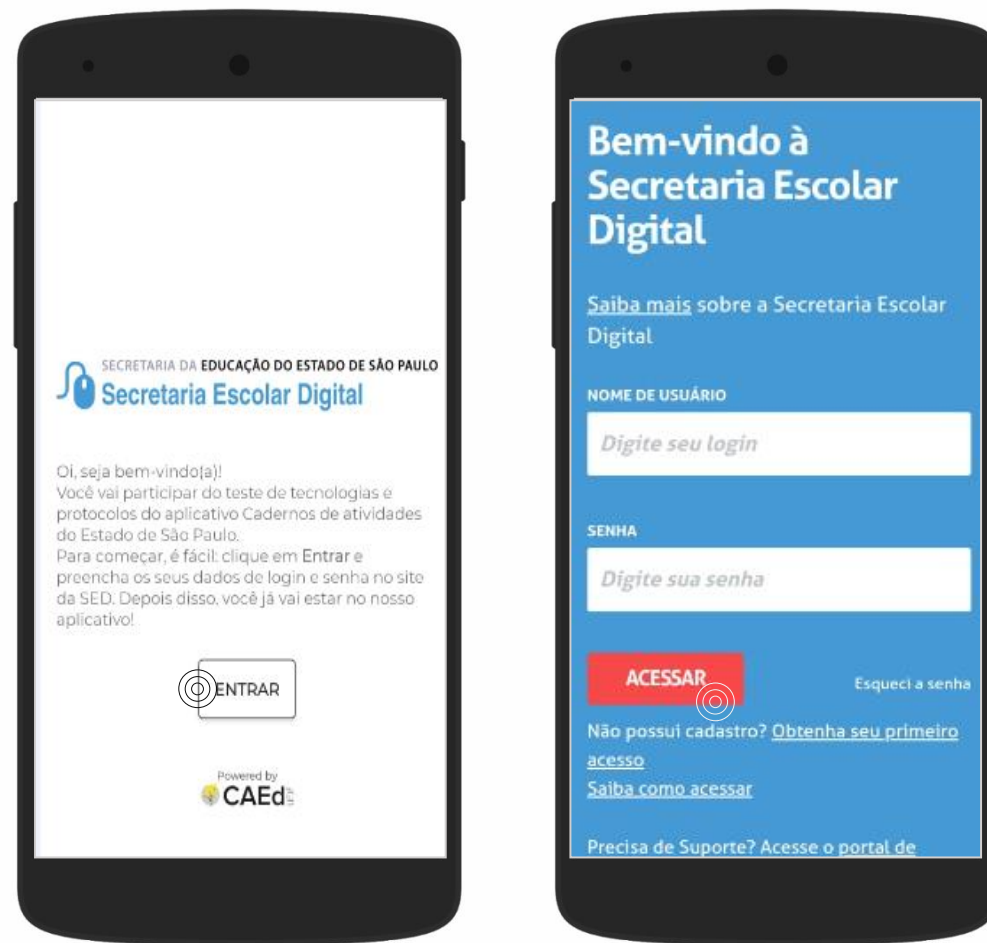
SECRETARIA DA EDUCAÇÃO DO ESTADO DE SÃO PAULO
Secretaria Escolar Digital

Oi, seja bem-vindo(a)!
Você vai participar do teste de tecnologias e protocolos do aplicativo Cadernos de atividades do Estado de São Paulo.
Para começar, é fácil: clique em Entrar e preencha os seus dados de login e senha no site da SED. Depois disso, você já vai estar no nosso aplicativo!

ENTRAR

Powered by
CAEd

Bem-vindo à Secretaria Escolar Digital

Saiba mais sobre a Secretaria Escolar Digital

NOME DE USUÁRIO
Digite seu login

SENHA
Digite sua senha

ACESSAR
Esqueci a senha

Não possui cadastro? Obtenha seu primeiro acesso
Saiba como acessar

Precisa de Suporte? Acesse o portal de